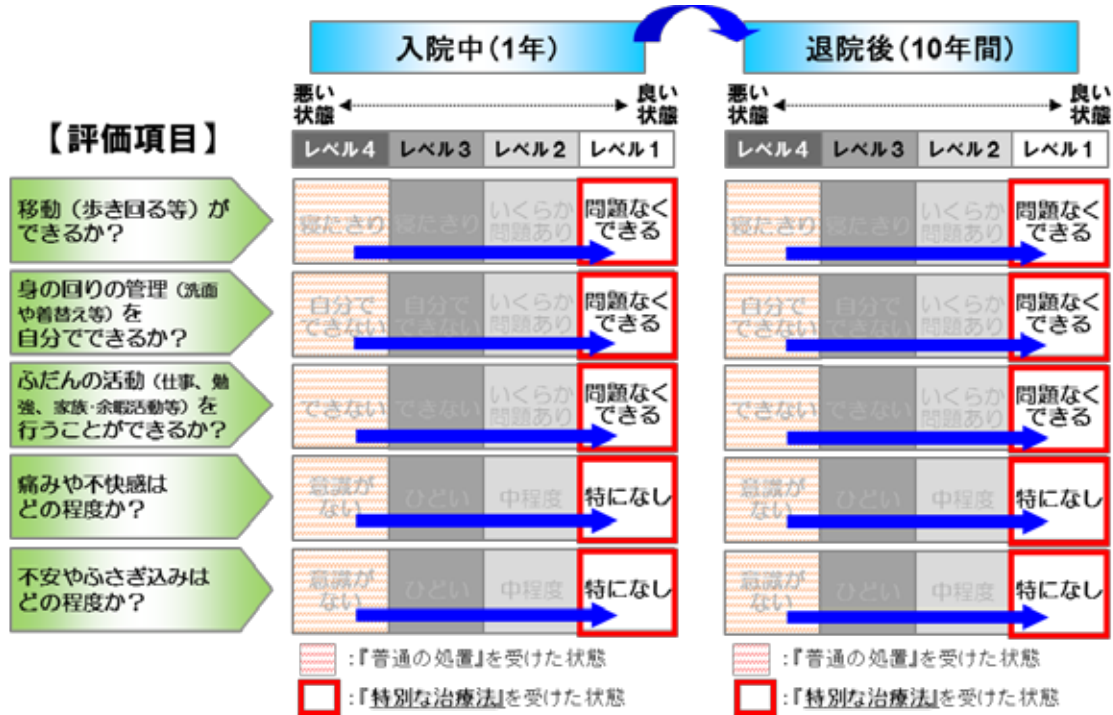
入院中（1年）

退院後（10年間）

【評価項目】

悪い状態 良い状態

| | レベル4 | レベル3 | レベル2 | レベル1 |
|---|---|---|---|---|
| 移動（歩き回る等）ができるか？ | 寝たきり | 寝たきり | いくらか問題あり | 問題なくできる |
| 身の回りの管理（洗面や着替え等）を自分でできるか？ | 自分でできない | 自分でできない | いくらか問題あり | 問題なくできる |
| ふだんの活動（仕事、勉強、家族・余暇活動等）を行うことができるか？ | できない | できない | いくらか問題あり | 問題なくできる |
| 痛みや不快感はどの程度か？ | 意識がない | ひどい | 中程度 | 特になし |
| 不安やふさぎ込みはどの程度か？ | 意識がない | ひどい | 中程度 | 特になし |

悪い状態 良い状態

| レベル4 | レベル3 | レベル2 | レベル1 |
|---|---|---|---|
| 寝たきり | 寝たきり | いくらか問題あり | 問題なくできる |
| 自分でできない | 自分でできない | いくらか問題あり | 問題なくできる |
| できない | できない | いくらか問題あり | 問題なくできる |
| 意識がない | ひどい | 中程度 | 特になし |
| 意識がない | ひどい | 中程度 | 特になし |

：『普通の処置』を受けた状態
：『特別な治療法』を受けた状態

：『普通の処置』を受けた状態
：『特別な治療法』を受けた状態